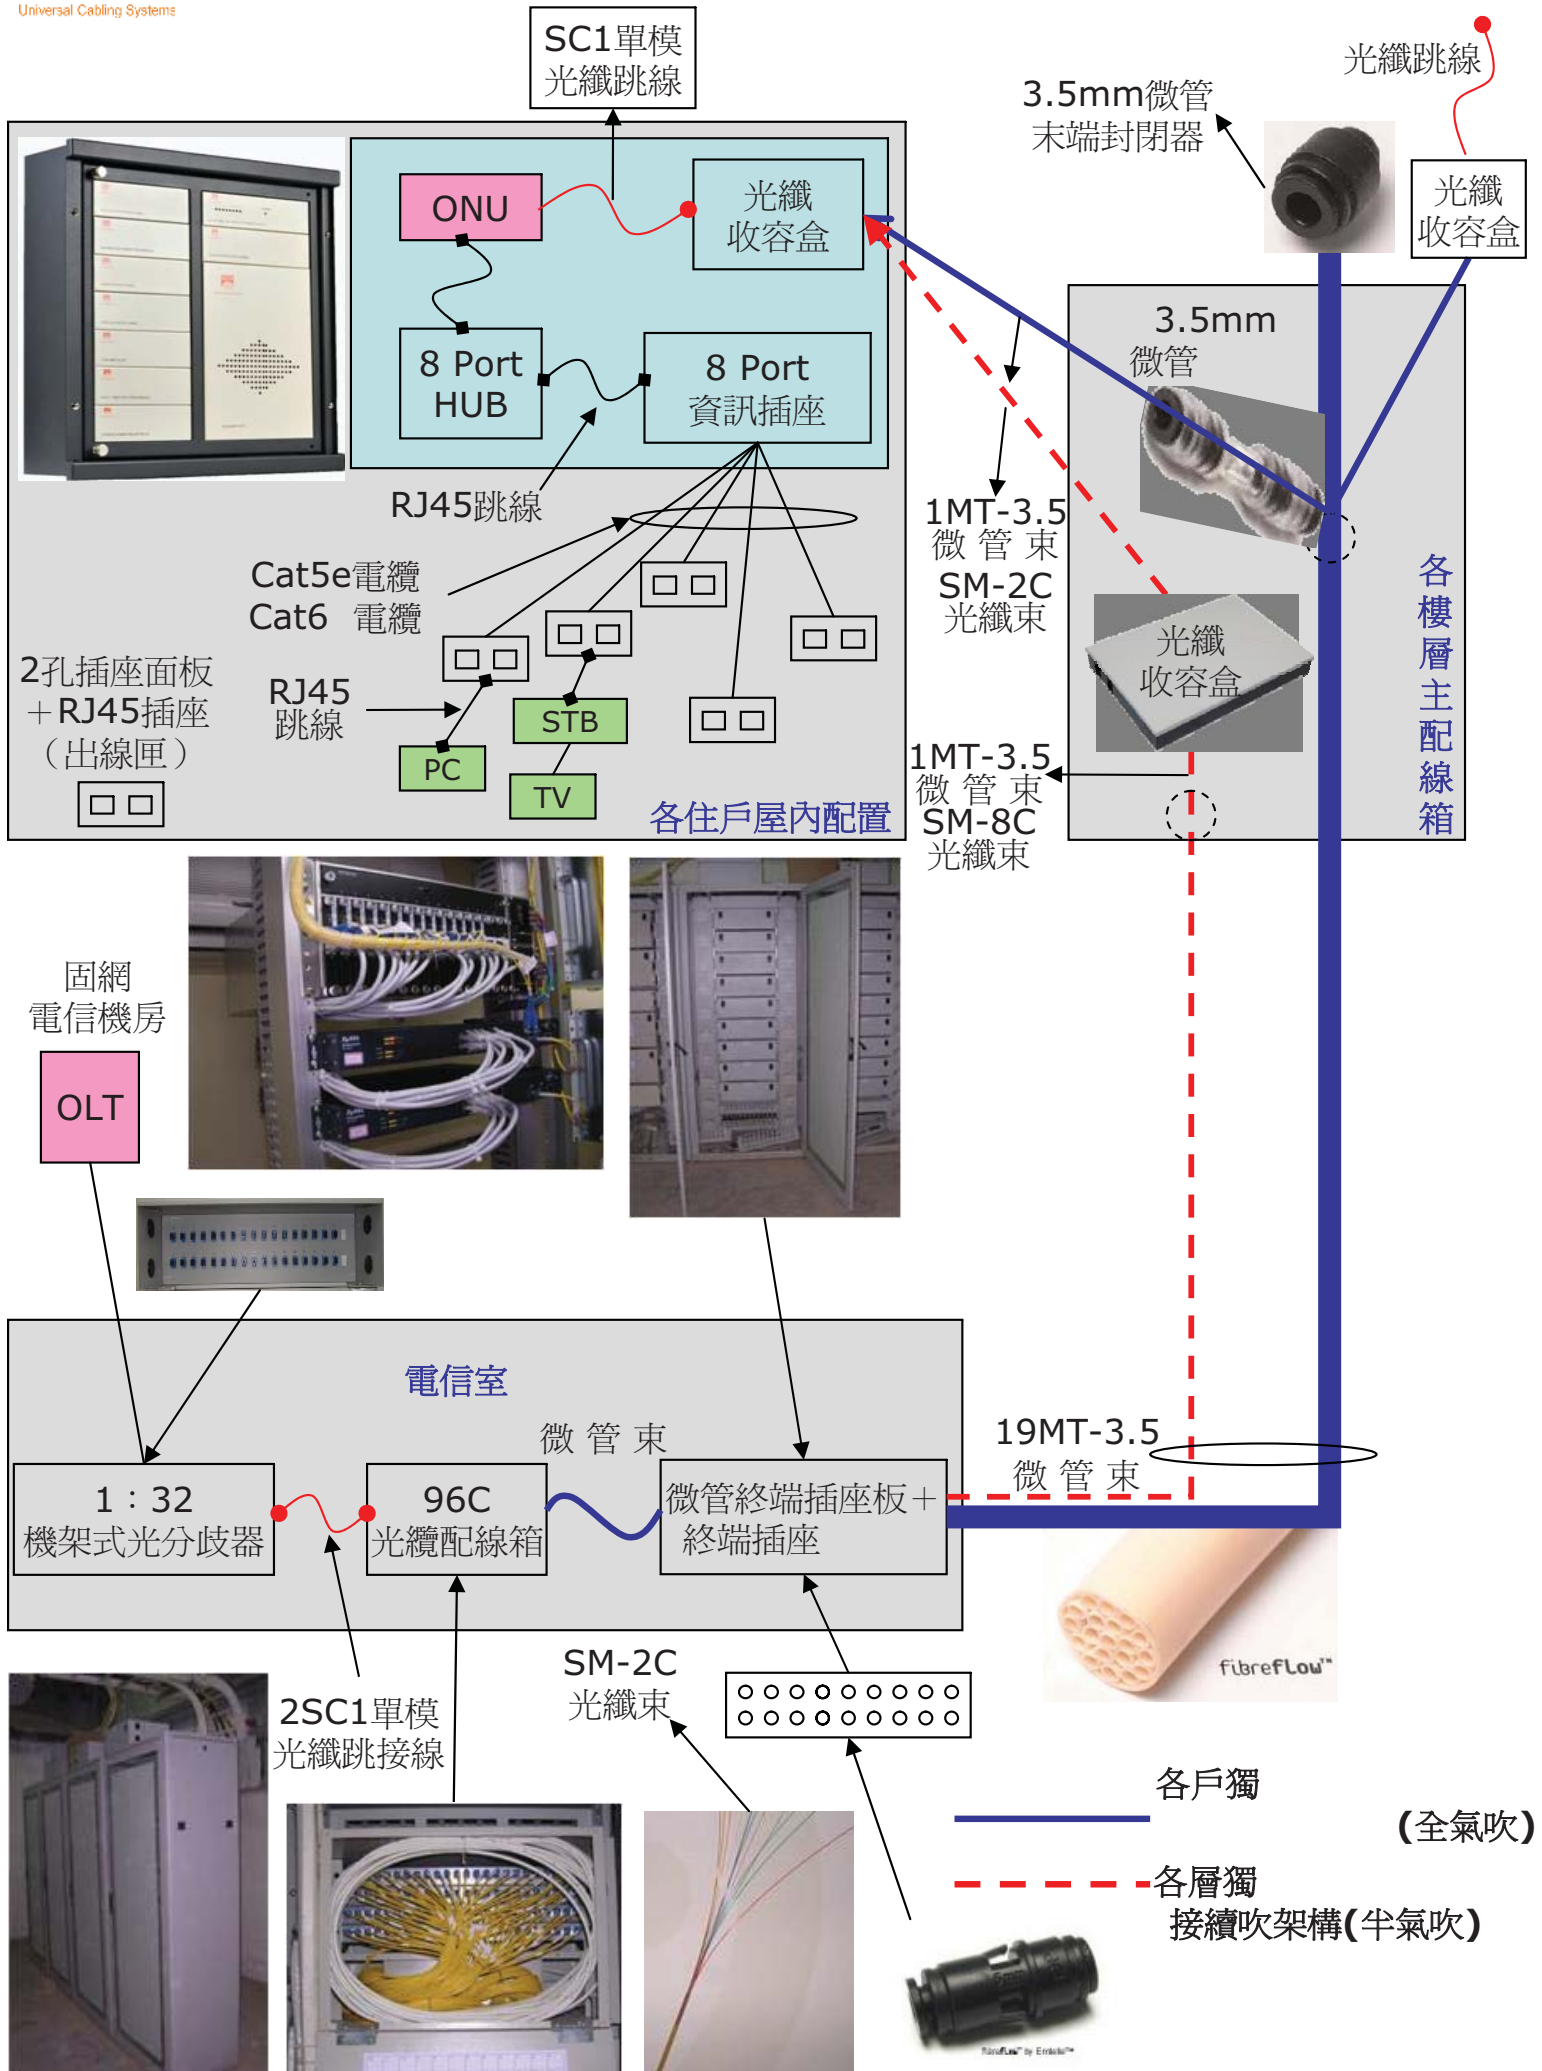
Universal Cabling Systems

SC1單模
光纖跳線

3.5mm微管
末端封閉器

光纖跳線

光纖
收容盒

ONU

光纖
收容盒

8 Port
HUB

8 Port
資訊插座

RJ45跳線

3.5mm
微管

1MT-3.5
微 管 束
SM-2C
光纖束

Cat5e電纜
Cat6 電纜

2孔插座面板
＋RJ45插座
（出線匣）

RJ45
跳線

STB

PC

TV

各住戶屋內配置

光纖
收容盒

各
樓
層
主
配
線
箱

1MT-3.5
微 管 束
SM-8C
光纖束

固網
電信機房

OLT

電信室

微 管 束

1：32
機架式光分歧器

96C
光纜配線箱

微管終端插座板＋
終端插座

19MT-3.5
微 管 束

fibreflow™

SM-2C
光纖束

2SC1單模
光纖跳接線

各戶獨

（全氣吹）

各層獨
接續吹架構(半氣吹)